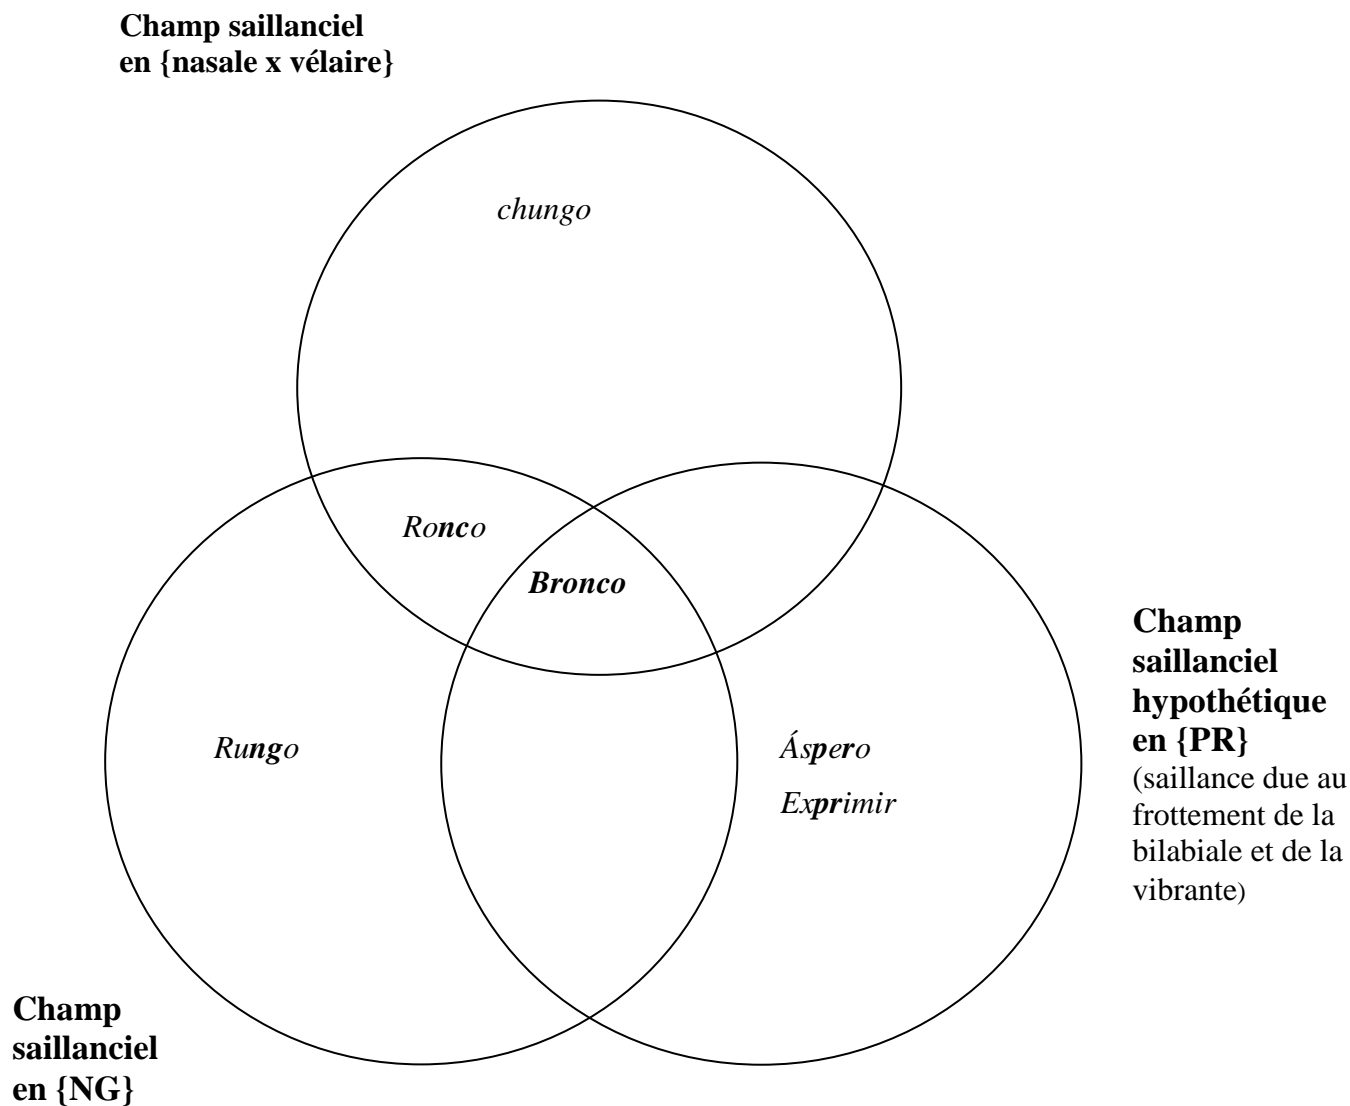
Champ saillanciel en {nasale x vélaire}

chungo

Ronco

Bronco

Rungo

Áspero

Exprimir

Champ saillanciel hypothétique en {PR}
(saillance due au frottement de la bilabiale et de la vibrante)

Champ saillanciel en {NG}